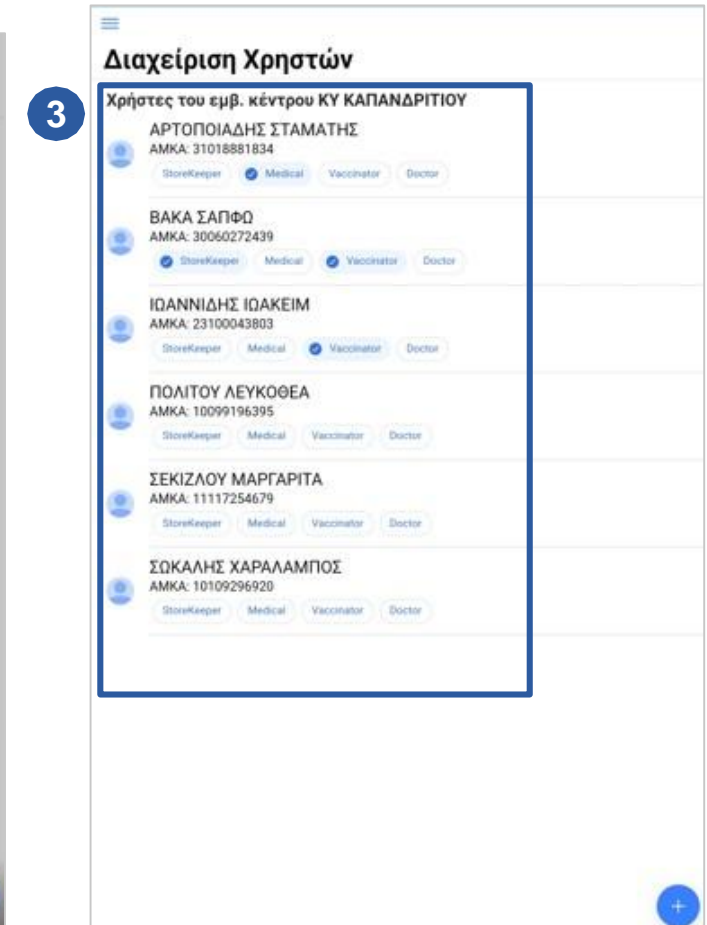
Διαχείριση Χρηστών

3

Χρήστες του εμβ. κέντρου ΚΥ ΚΑΠΑΝΔΡΙΤΙΟΥ

ΑΡΤΟΠΟΙΑΔΗΣ ΣΤΑΜΑΤΗΣ
ΑΜΚΑ: 31018881834
StoreKeeper Medical Vaccinator Doctor

ΒΑΚΑ ΣΑΠΦΩ
ΑΜΚΑ: 30060272439
StoreKeeper Medical Vaccinator Doctor

ΙΩΑΝΝΙΔΗΣ ΙΩΑΚΕΙΜ
ΑΜΚΑ: 23100043803
StoreKeeper Medical Vaccinator Doctor

ΠΟΛΙΤΟΥ ΛΕΥΚΟΘΕΑ
ΑΜΚΑ: 10099196395
StoreKeeper Medical Vaccinator Doctor

ΣΕΚΙΖΛΟΥ ΜΑΡΓΑΡΙΤΑ
ΑΜΚΑ: 11117254679
StoreKeeper Medical Vaccinator Doctor

ΣΩΚΑΛΗΣ ΧΑΡΑΛΑΜΠΟΣ
ΑΜΚΑ: 10109296920
StoreKeeper Medical Vaccinator Doctor

+